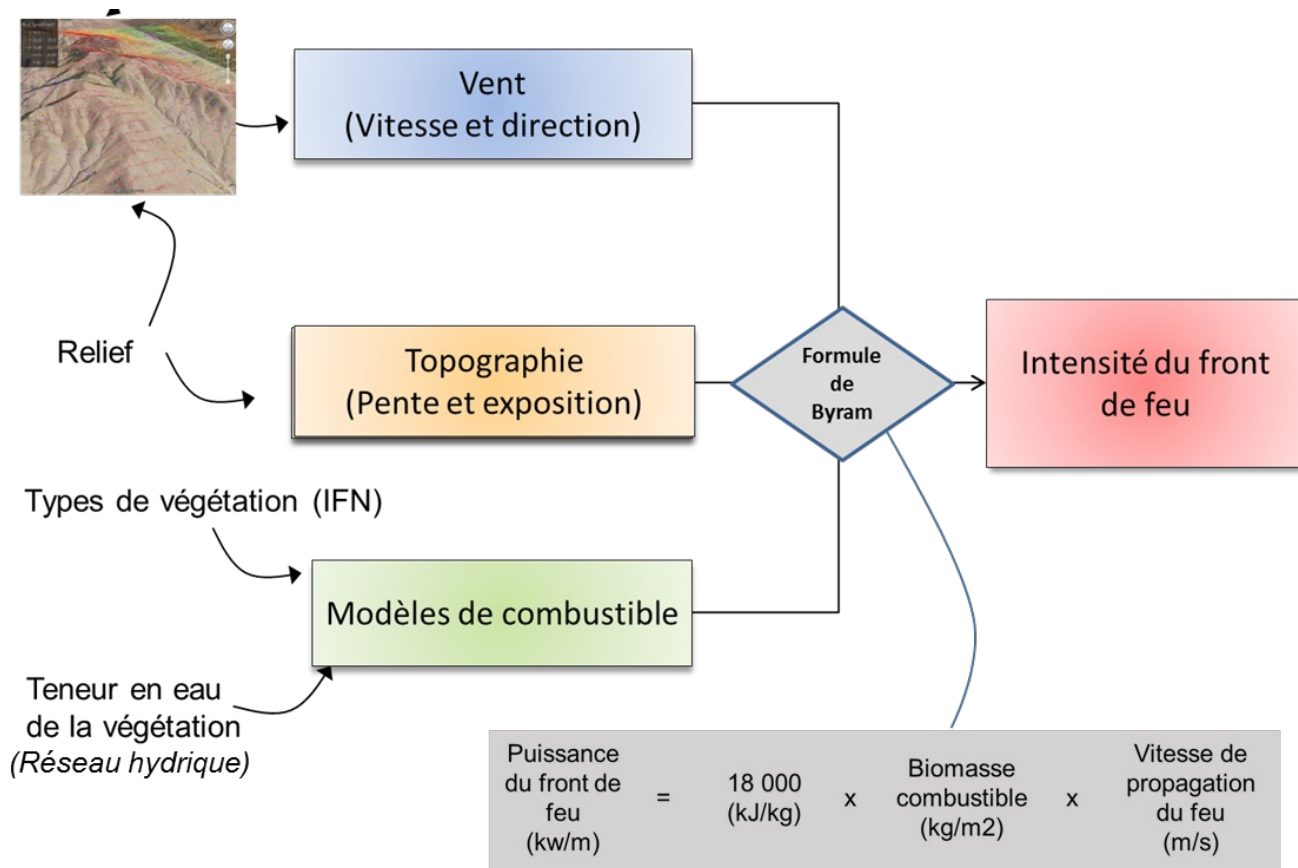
Vent
(Vitesse et direction)

Relief

Topographie
(Pente et exposition)

Formule de Byram

Intensité du front de feu

Types de végétation (IFN)

Modèles de combustible

Teneur en eau de la végétation
*(Réseau hydrique)*

| Puissance du front de feu (kw/m) | = | 18 000 (kJ/kg) | x | Biomasse combustible (kg/m2) | x | Vitesse de propagation du feu (m/s) |
|---|---|---|---|---|---|---|